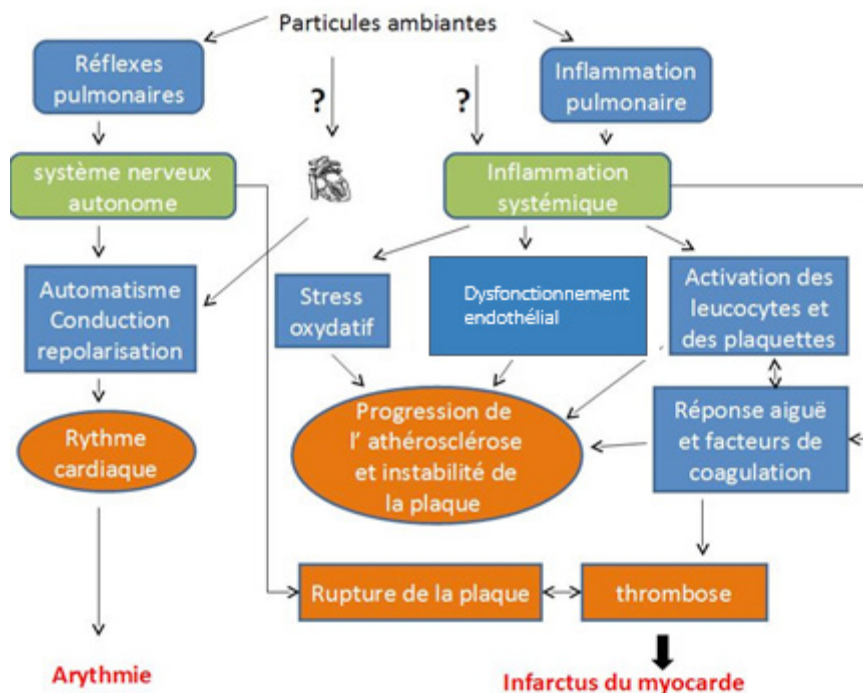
Particules ambiantes

Réflexes pulmonaires

?

?

Inflammation pulmonaire

système nerveux autonome

Inflammation systémique

Automatisme Conduction repolarisation

Stress oxydatif

Dysfonctionnement endothélial

Activation des leucocytes et des plaquettes

Rythme cardiaque

Progression de l' athérosclérose et instabilité de la plaque

Réponse aiguë et facteurs de coagulation

Rupture de la plaque

thrombose

Arythmie

Infarctus du myocarde